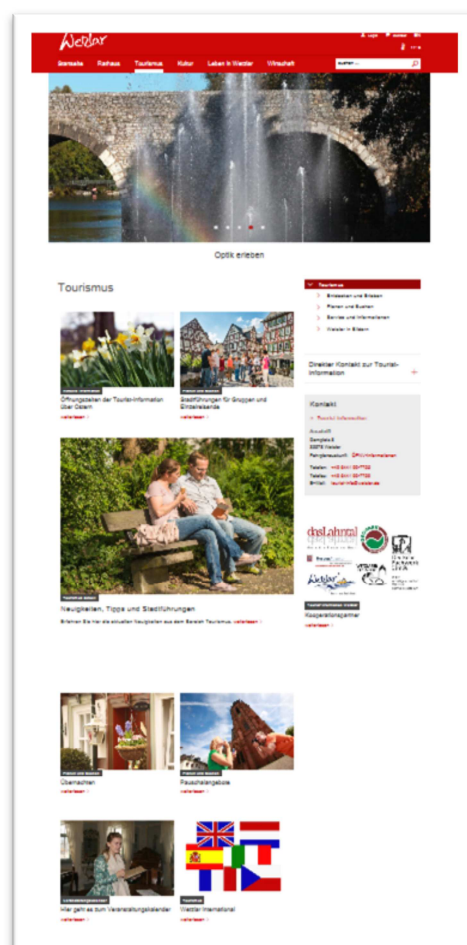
Wetzlar

Login Kontakt EN

Startseite Rathaus Tourismus Kultur Leben in Wetzlar Wirtschaft

suchen ...

Optik erleben

Tourismus

Öffnungszeiten der Tourist-Information über Ostern

weiterlesen

Stadtführungen für Gruppen und Einzelreisende

weiterlesen

Neuigkeiten, Tipps und Stadtführungen

Erfahren Sie hier die aktuellen Neuigkeiten aus dem Bereich Tourismus. weiterlesen

Übernachten

weiterlesen

Pauschalangebote

weiterlesen

Wer geht es zum Veranstaltungskalender

weiterlesen

Wetzlar international

weiterlesen

Tourismus

Entdecken und Erleben

Planen und Buchen

Service und Informationen

Wetzlar in Bildern

Direkter Kontakt zur Tourist-Information

Kontakt

Tourist-Information

Anschrift

Domplatz 8

35578 Wetzlar

Telefon

Telefax

E-Mail

das Lahntal

Wetzlar

Kooperationspartner

weiterlesen